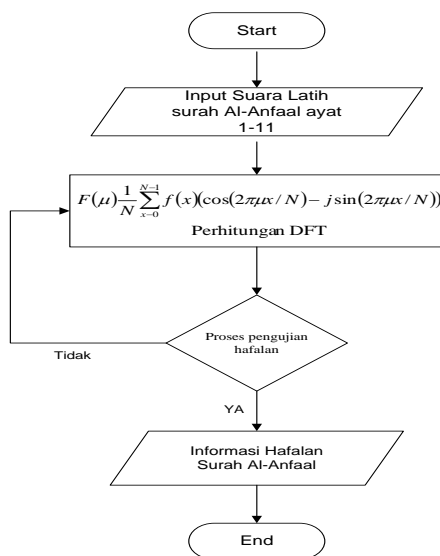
Start

Input Suara Latih surah Al-Anfaal ayat 1-11

$F(\mu)\frac{1}{N}\sum_{x=0}^{N-1}f(x)(\cos(2\pi\mu x/N)-j\sin(2\pi\mu x/N))$

Perhitungan DFT

Proses pengujian hafalan

Tidak

YA

Informasi Hafalan Surah Al-Anfaal

End